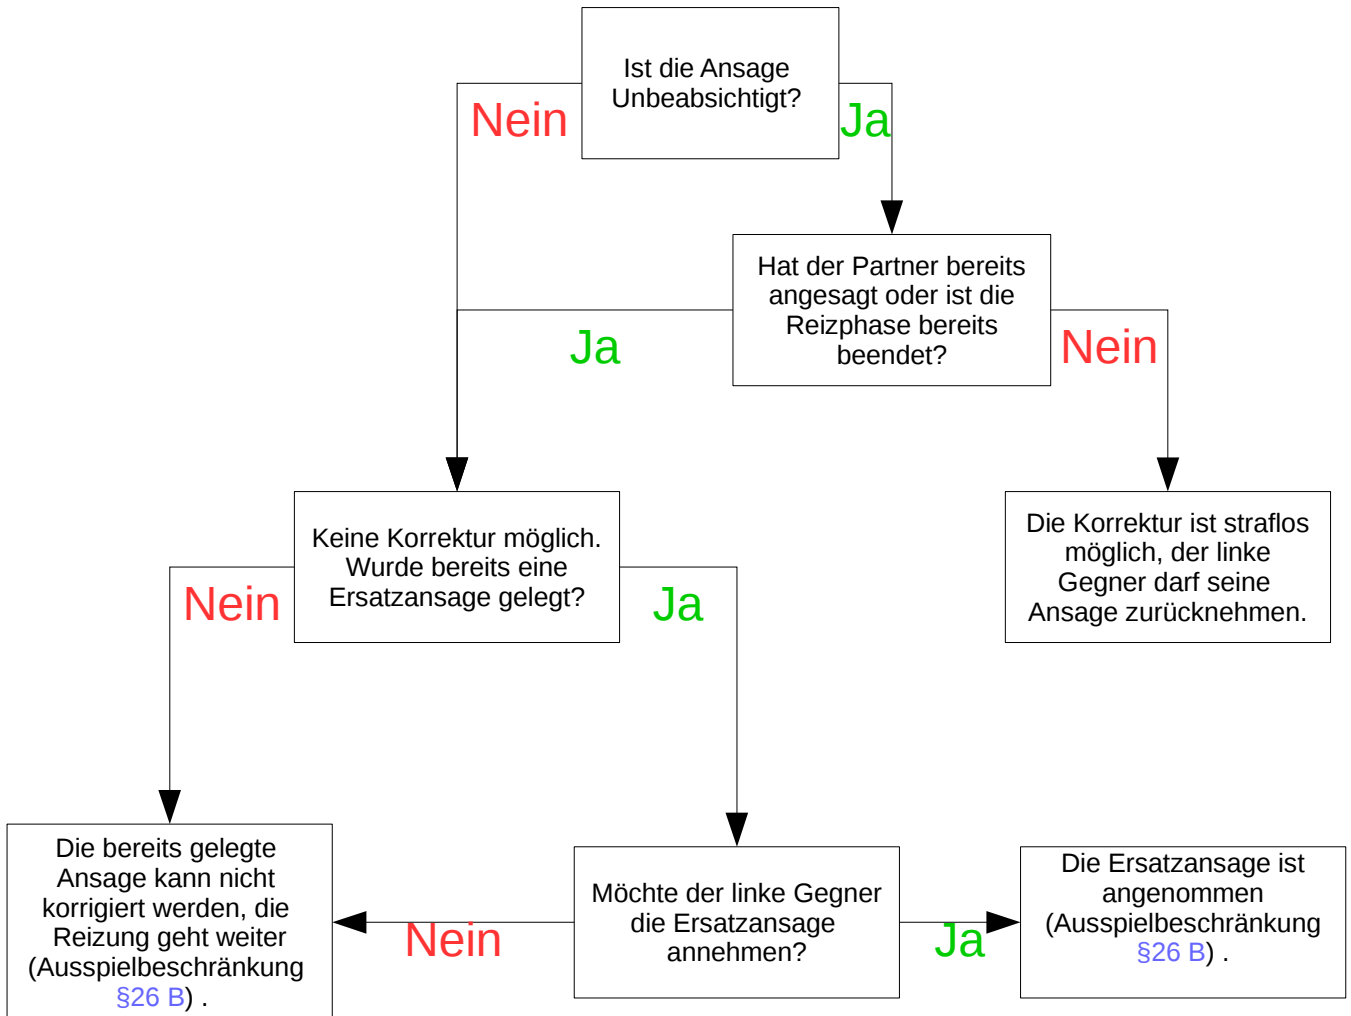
Ist die Ansage Unbeabsichtigt?

Nein

Ja

Hat der Partner bereits angesagt oder ist die Reizphase bereits beendet?

Ja

Nein

Keine Korrektur möglich. Wurde bereits eine Ersatzansage gelegt?

Die Korrektur ist straflos möglich, der linke Gegner darf seine Ansage zurücknehmen.

Nein

Ja

Die bereits gelegte Ansage kann nicht korrigiert werden, die Reizung geht weiter (Ausspielbeschränkung §26 B) .

Nein

Möchte der linke Gegner die Ersatzansage annehmen?

Ja

Die Ersatzansage ist angenommen (Ausspielbeschränkung §26 B) .